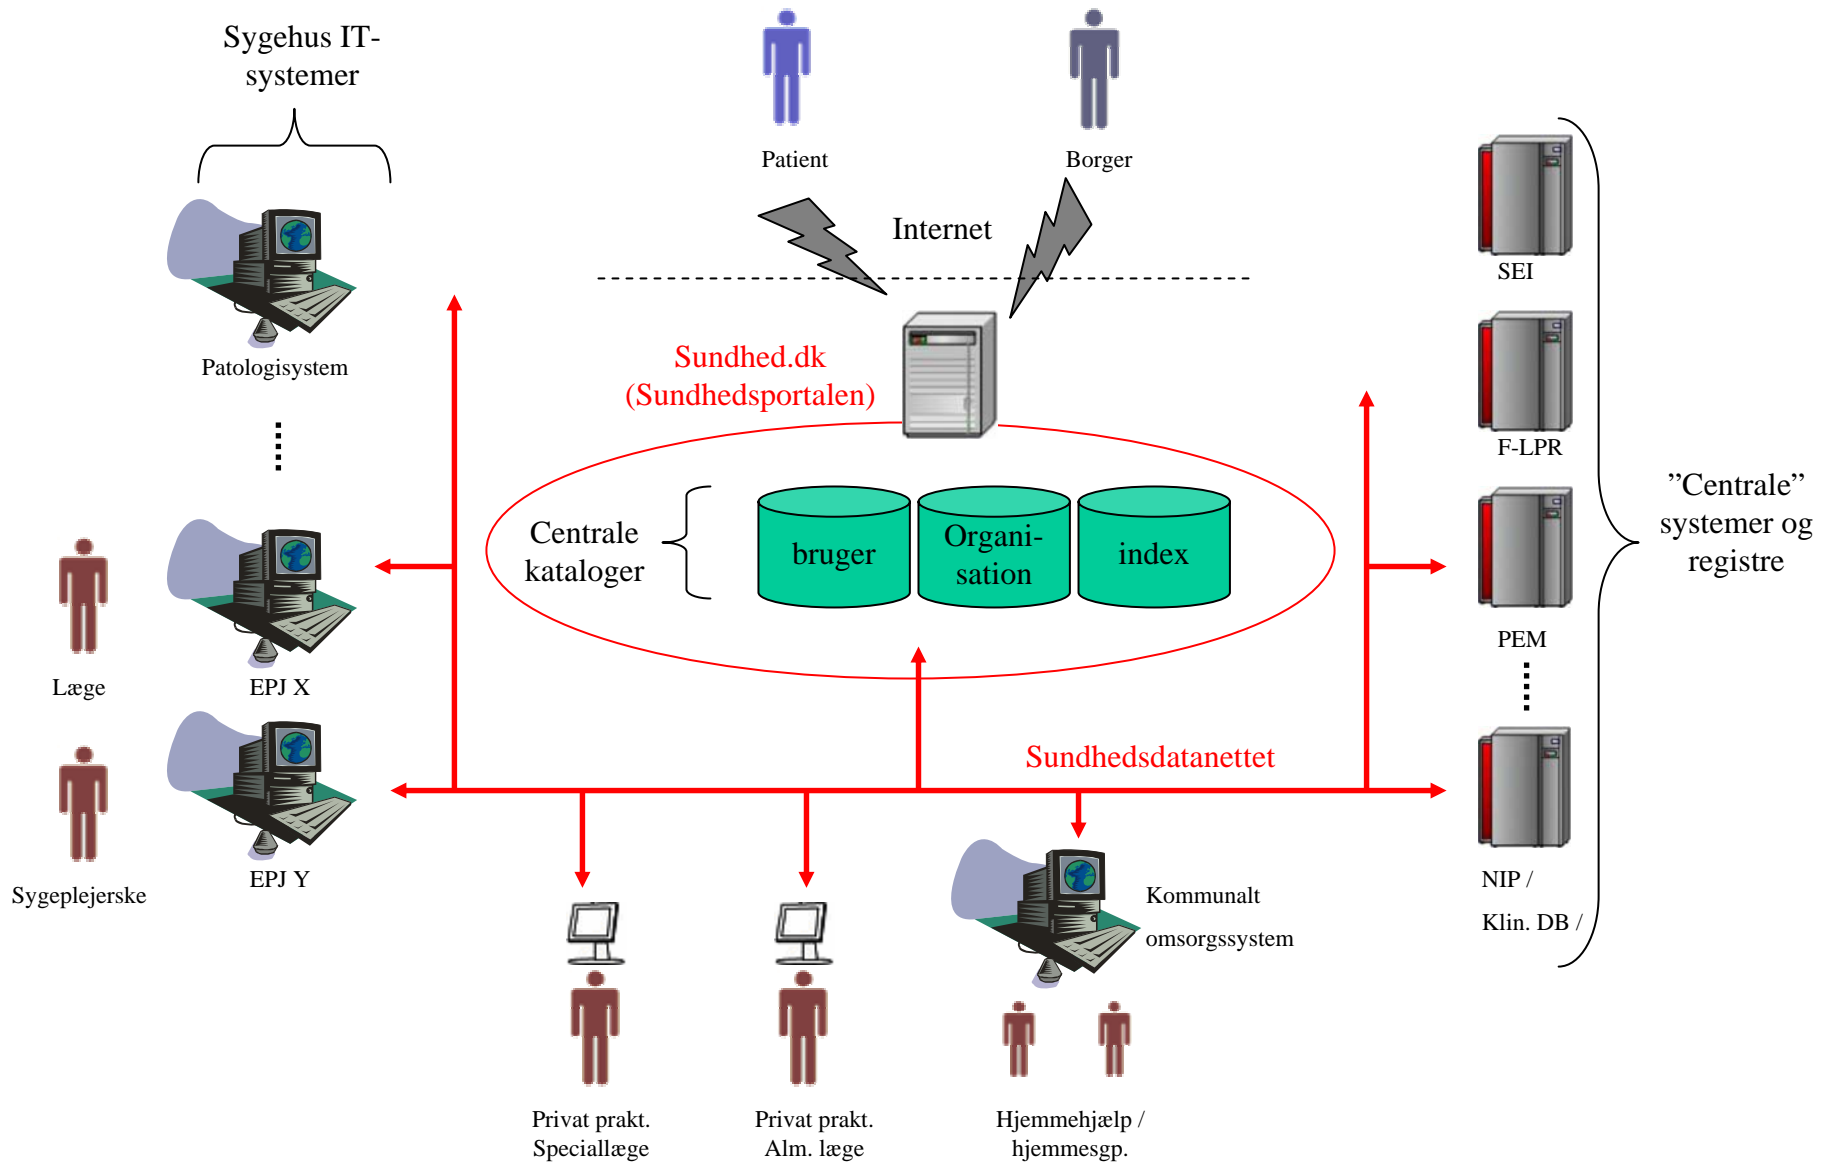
Sygehus IT-systemer

Patient

Borger

Internet

Patologisystem

Sundhed.dk
(Sundhedsportalen)

SEI

F-LPR

Centrale kataloger

bruger

Organisation

index

"Centrale" systemer og registre

PEM

Læge

EPJ X

Sundhedsdatanettet

Sygeplejerske

EPJ Y

Kommunalt omsorgssystem

NIP /
Klin. DB /

Privat prakt. Speciallæge

Privat prakt. Alm. læge

Hjemmehjælp / hjemmesgp.